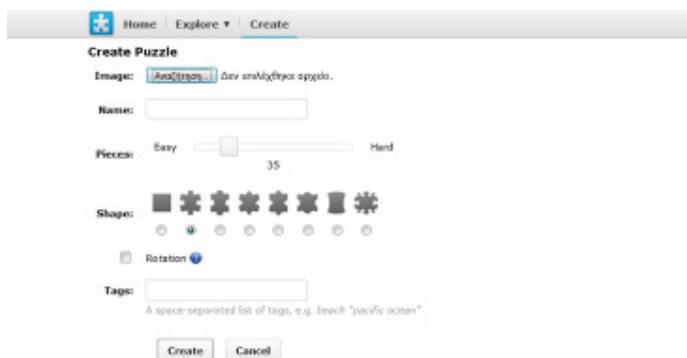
Home | Explore ▾ | Create

Create Puzzle

Image: Αναζήτηση... Δεν επιλέχθηκε αρχείο.

Name:

Pieces: Easy Hard
35

Shape:

Rotation

Tags:
A space-separated list of tags, e.g. beach "pacific ocean"

Create Cancel